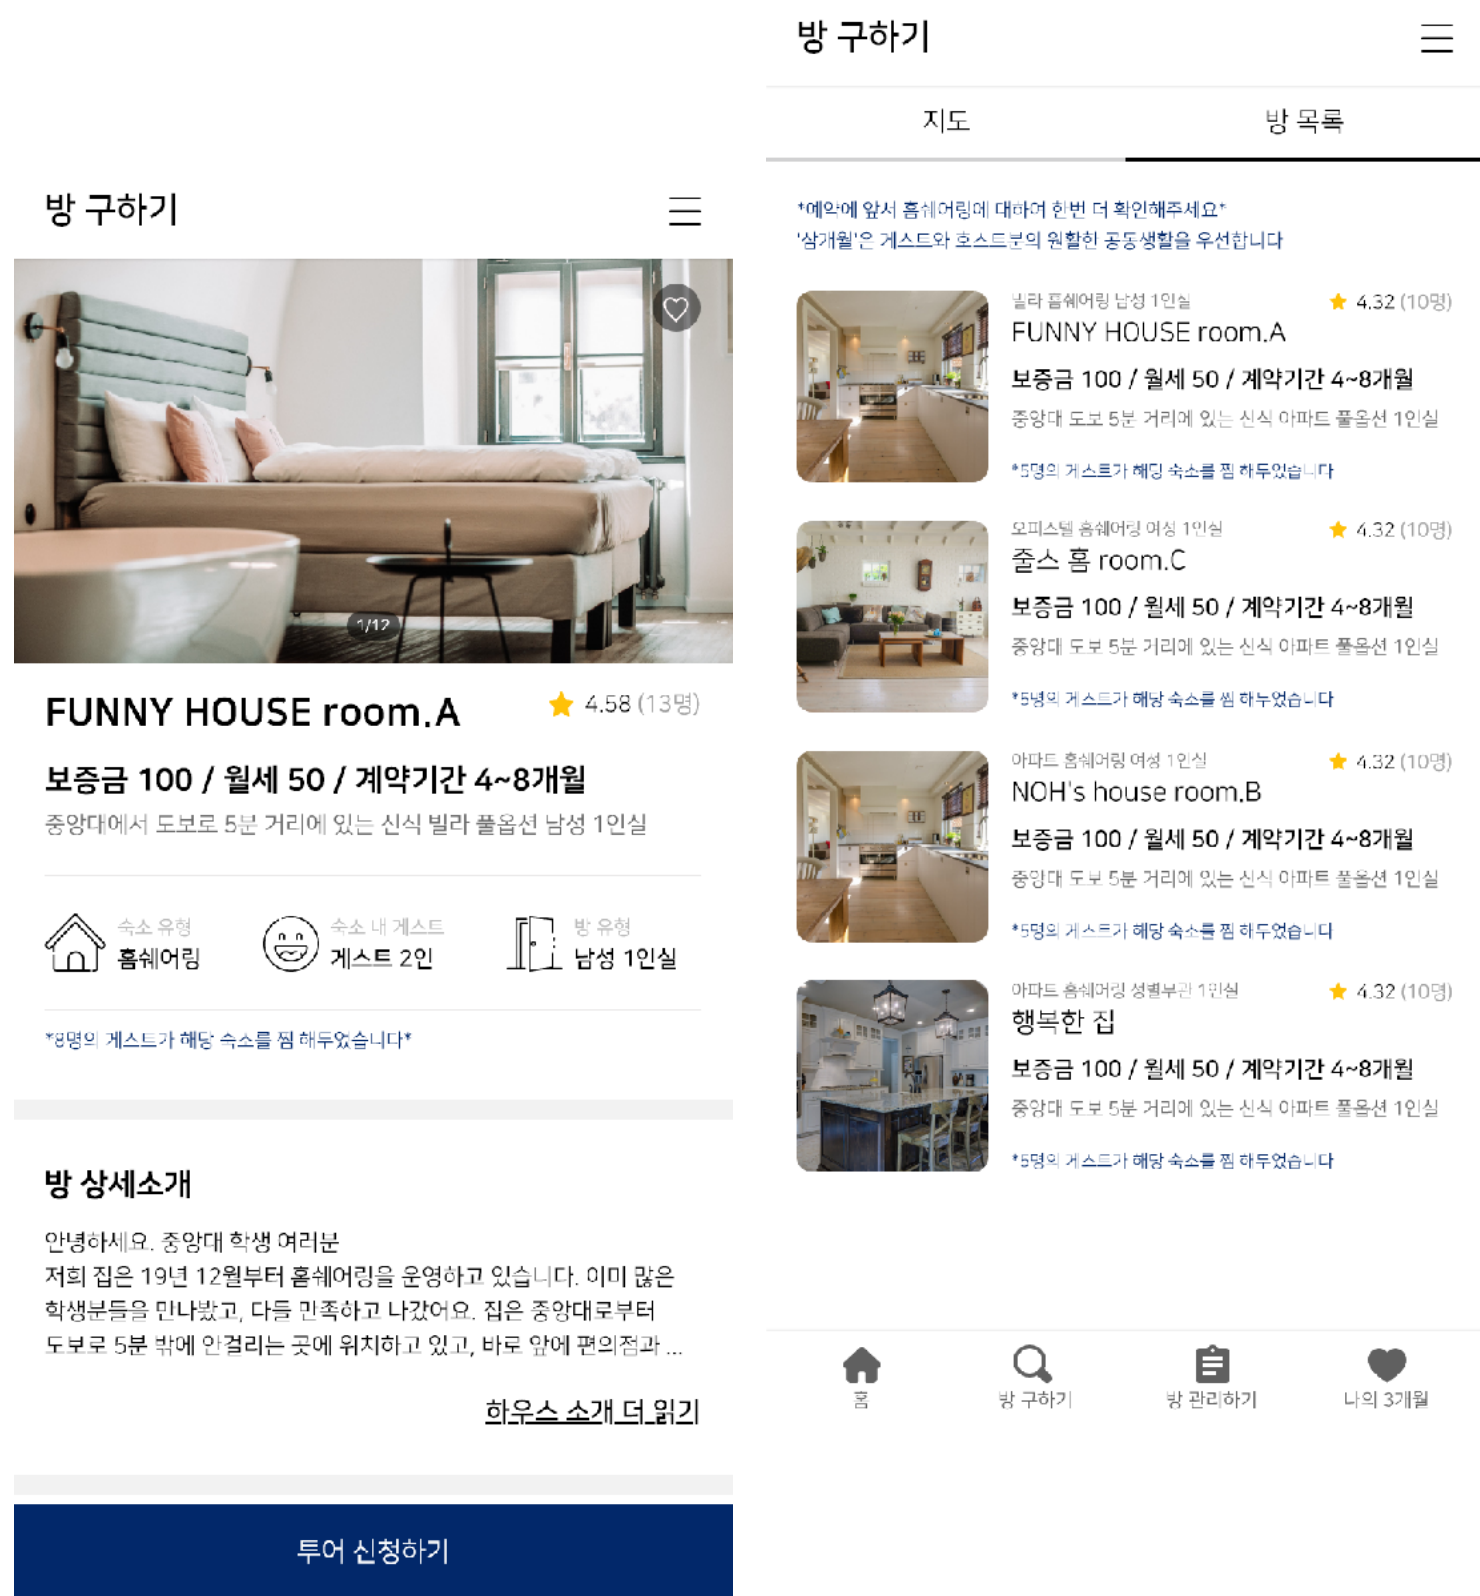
방 구하기

1/12

FUNNY HOUSE room.A
★ 4.58 (13명)

보증금 100 / 월세 50 / 계약기간 4~8개월
중앙대에서 도보로 5분 거리에 있는 신식 빌라 풀옵션 남성 1인실

숙소 유형
홈쉐어링

숙소 내 게스트
게스트 2인

방 유형
남성 1인실

*8명의 게스트가 해당 숙소를 찜 해두었습니다*

방 상세소개

안녕하세요. 중앙대 학생 여러분
저희 집은 19년 12월부터 홈쉐어링을 운영하고 있습니다. 이미 많은 학생분들을 만나봤고, 다들 만족하고 나갔어요. 집은 중앙대로부터 도보로 5분 밖에 안걸리는 곳에 위치하고 있고, 바로 앞에 편의점과 ...

하우스 소개 더 읽기

투어 신청하기

방 구하기

지도
방 목록

*예약에 앞서 홈쉐어링에 대하여 한번 더 확인해주세요*
'삼개월'은 게스트와 호스트분의 원활한 공동생활을 우선합니다

빌라 홈쉐어링 남성 1인실
★ 4.32 (10명)
FUNNY HOUSE room.A
보증금 100 / 월세 50 / 계약기간 4~8개월
중앙대 도보 5분 거리에 있는 신식 아파트 풀옵션 1인실
*5명의 게스트가 해당 숙소를 찜 해두었습니다

오피스텔 홈쉐어링 여성 1인실
★ 4.32 (10명)
줄스 홈 room.C
보증금 100 / 월세 50 / 계약기간 4~8개월
중앙대 도보 5분 거리에 있는 신식 아파트 풀옵션 1인실
*5명의 게스트가 해당 숙소를 찜 해두었습니다

아파트 홈쉐어링 여성 1인실
★ 4.32 (10명)
NOH's house room.B
보증금 100 / 월세 50 / 계약기간 4~8개월
중앙대 도보 5분 거리에 있는 신식 아파트 풀옵션 1인실
*5명의 게스트가 해당 숙소를 찜 해두었습니다

아파트 홈쉐어링 성별무관 1인실
★ 4.32 (10명)
행복한 집
보증금 100 / 월세 50 / 계약기간 4~8개월
중앙대 도보 5분 거리에 있는 신식 아파트 풀옵션 1인실
*5명의 게스트가 해당 숙소를 찜 해두었습니다

홈
방 구하기
방 관리하기
나의 3개월